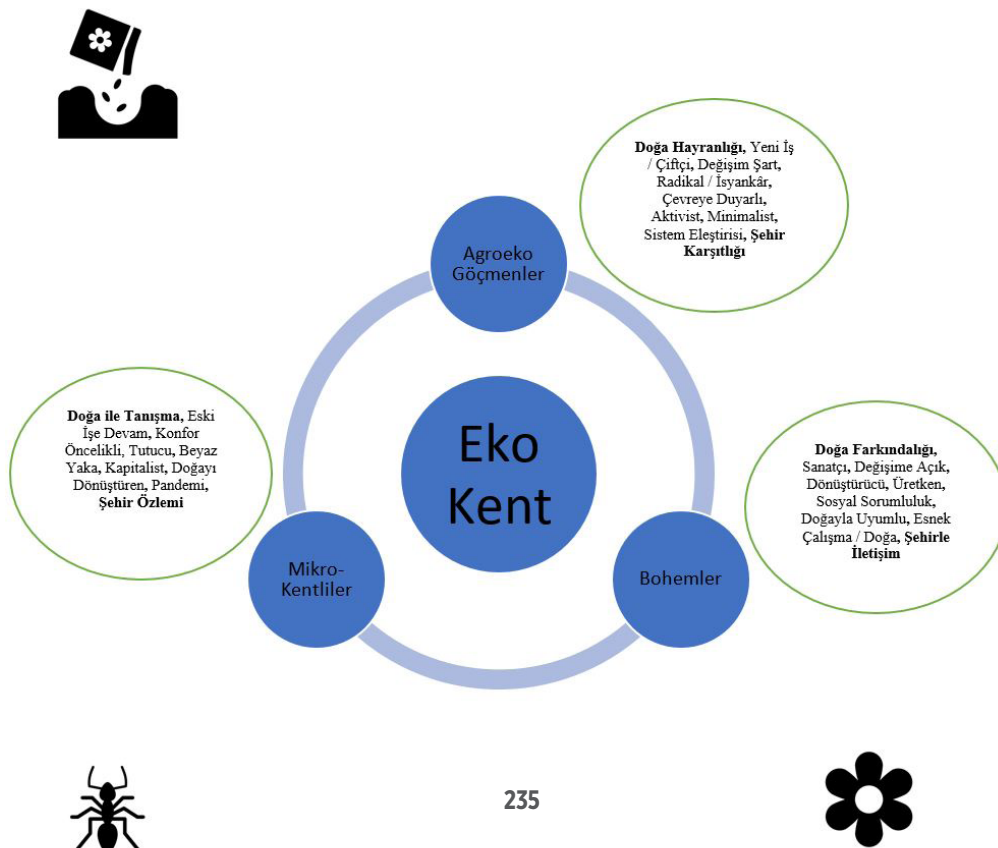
Doğa Hayranlığı, Yeni İş / Çiftçi, Değişim Şart, Radikal / İsyankâr, Çevreye Duyarlı, Aktivist, Minimalist, Sistem Eleştirisi, Şehir Karşıtlığı

Agroeko Göçmenler

Doğa ile Tanışma, Eski İşe Devam, Konfor Öncelikli, Tutucu, Beyaz Yaka, Kapitalist, Doğayı Dönüştüren, Pandemi, Şehir Özlemi

Eko Kent

Doğa Farkındalığı, Sanatçı, Değişime Açık, Dönüştürücü, Üretken, Sosyal Sorumluluk, Doğayla Uyumlu, Esnek Çalışma / Doğa, Şehirle İletişim

Mikro-Kentliler

Bohemler

235